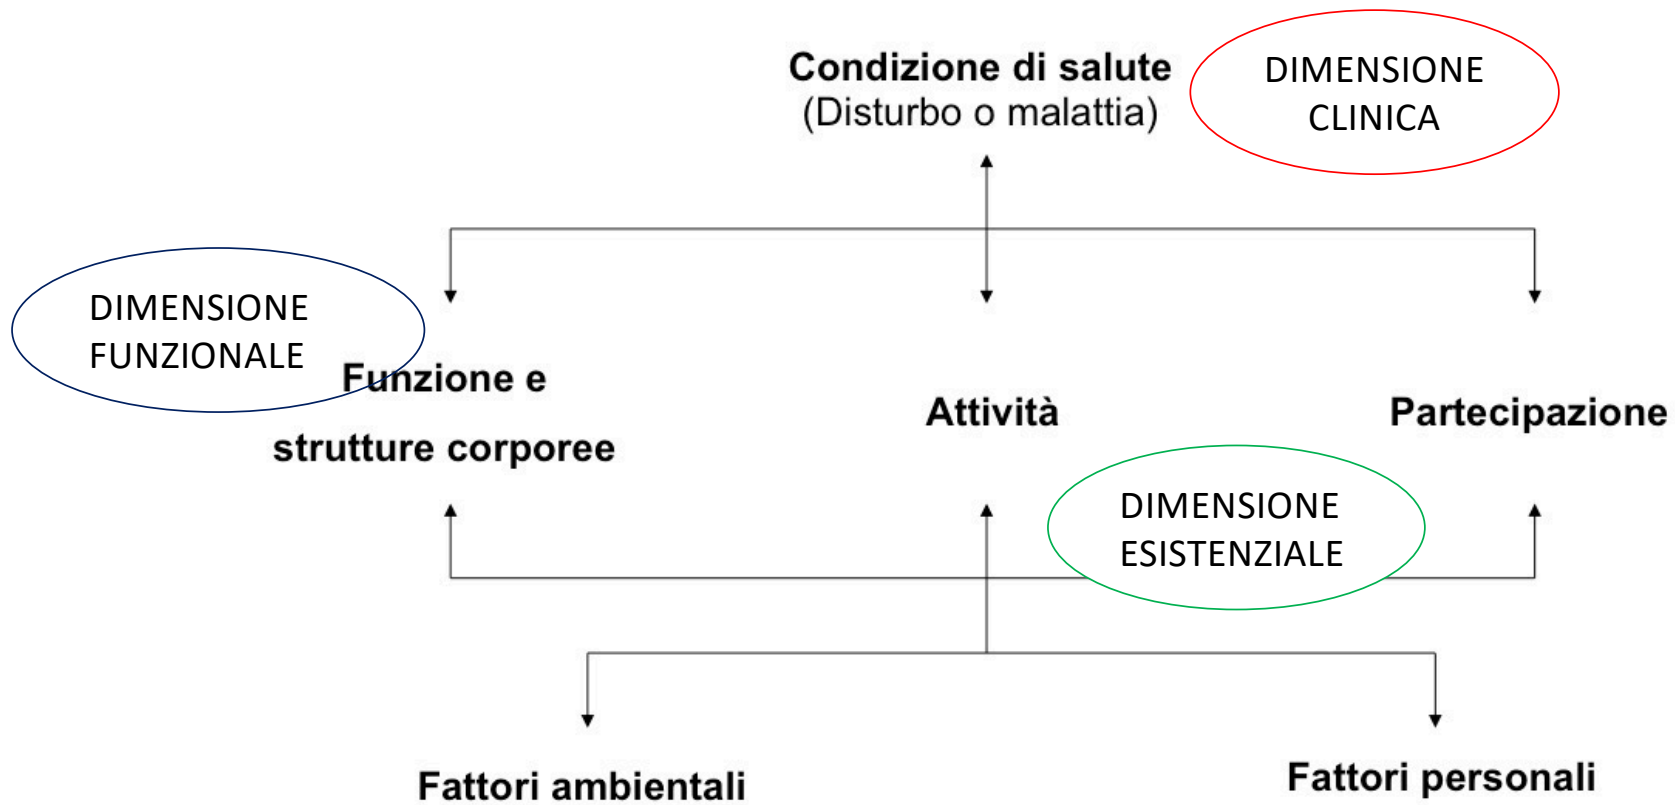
Condizione di salute
(Disturbo o malattia)

DIMENSIONE CLINICA

DIMENSIONE FUNZIONALE

Funzione e strutture corporee

Attività

Partecipazione

DIMENSIONE ESISTENZIALE

Fattori ambientali

Fattori personali